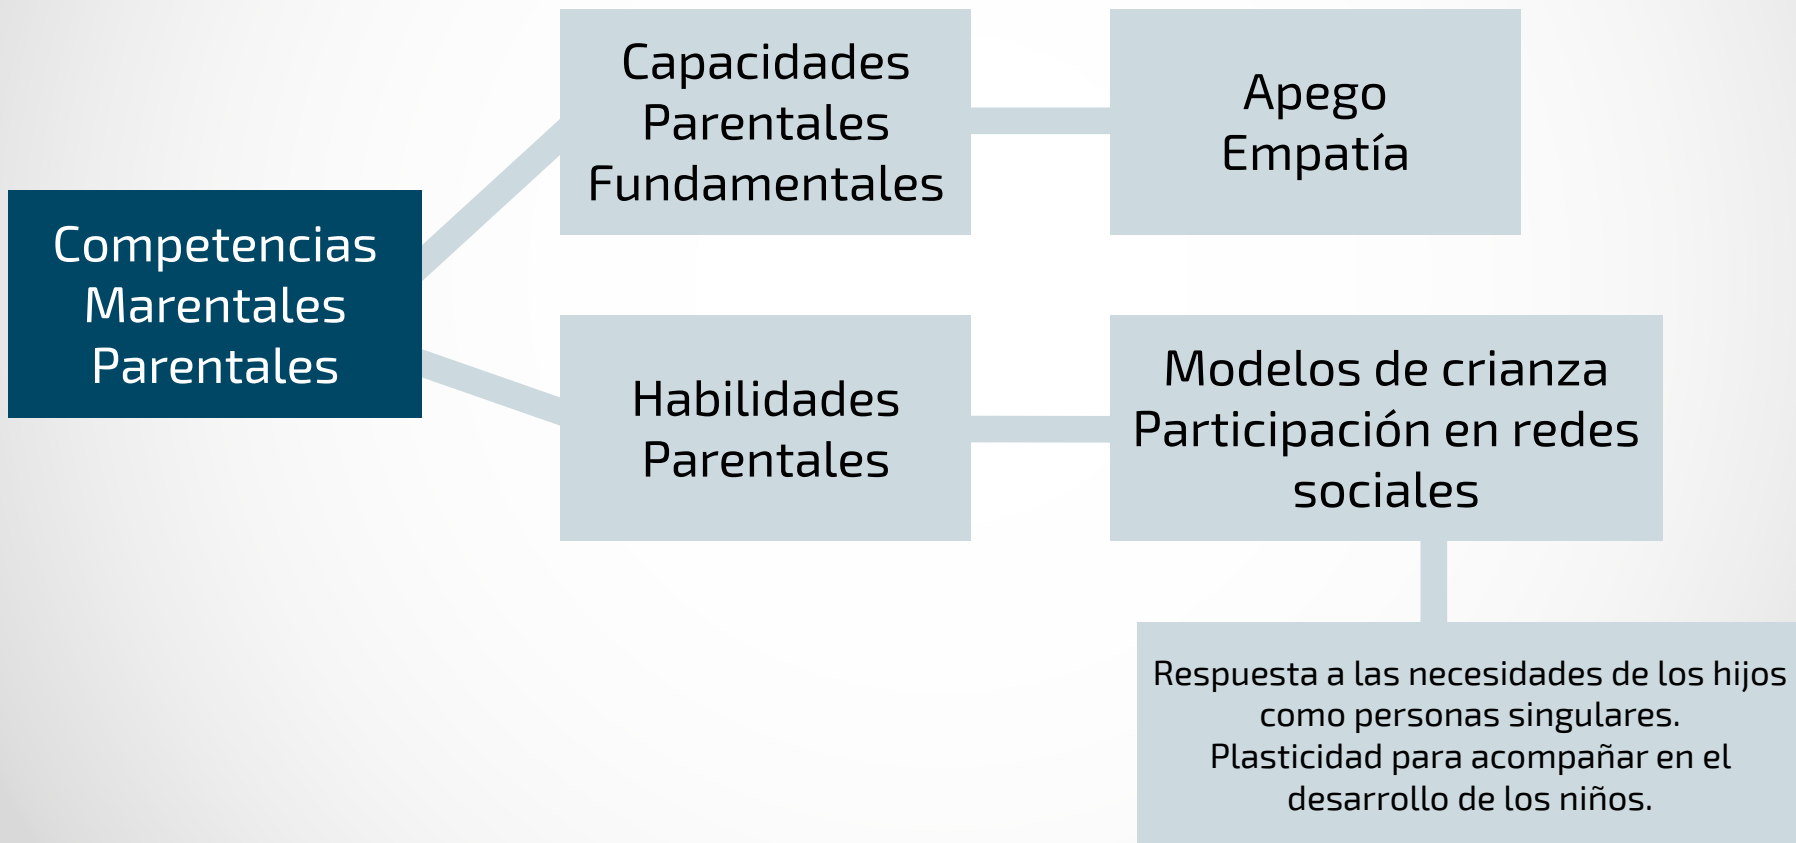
Competencias Marentales Parentales

Capacidades Parentales Fundamentales

Apego
Empatía

Habilidades Parentales

Modelos de crianza
Participación en redes sociales

Respuesta a las necesidades de los hijos como personas singulares.
Plasticidad para acompañar en el desarrollo de los niños.